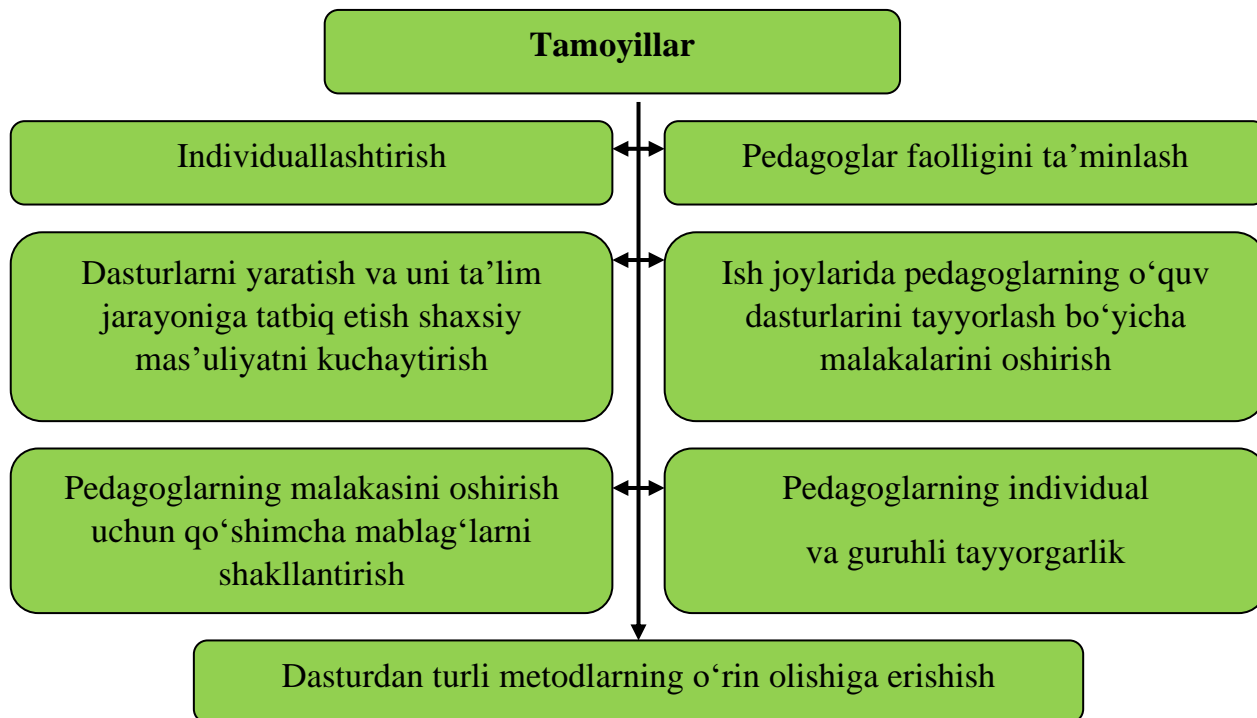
Tamoyillar

Individuallashtirish

Pedagoglar faolligini ta’minlash

Dasturlarni yaratish va uni ta’lim jarayoniga tatbiq etish shaxsiy mas’uliyatni kuchaytirish

Ish joylarida pedagoglarning o‘quv dasturlarini tayyorlash bo‘yicha malakalarini oshirish

Pedagoglarning malakasini oshirish uchun qo‘shimcha mablag‘larni shakllantirish

Pedagoglarning individual va guruhli tayyorgarlik

Dasturdan turli metodlarning o‘rin olishiga erishish